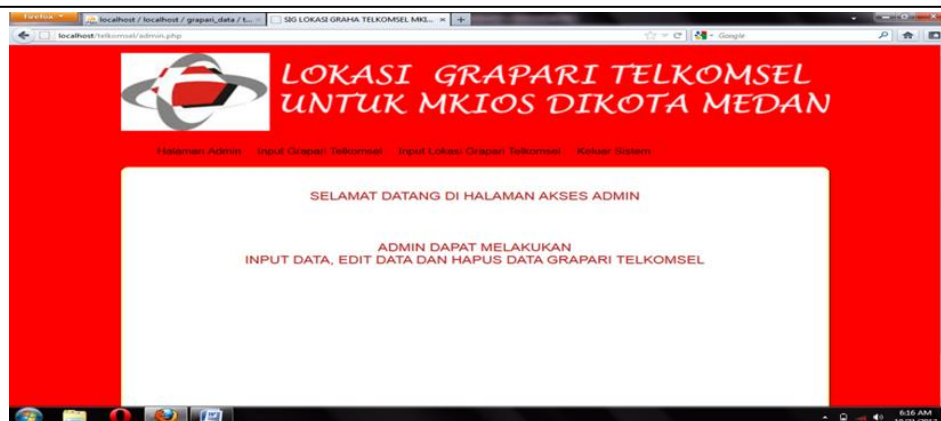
Firefox
localhost / localhost / grapari_data / t...
SIG LOKASI GRAHA TELKOMSEL MKI...
localhost/telkomsel/admin.php
Google

LOKASI GRAPARI TELKOMSEL
UNTUK MKIOS DIKOTA MEDAN

Halaman Admin Input Grapari Telkomsel Input Lokasi Grapari Telkomsel Keluar Sistem

SELAMAT DATANG DI HALAMAN AKSES ADMIN

ADMIN DAPAT MELAKUKAN
INPUT DATA, EDIT DATA DAN HAPUS DATA GRAPARI TELKOMSEL

6:16 AM
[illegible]